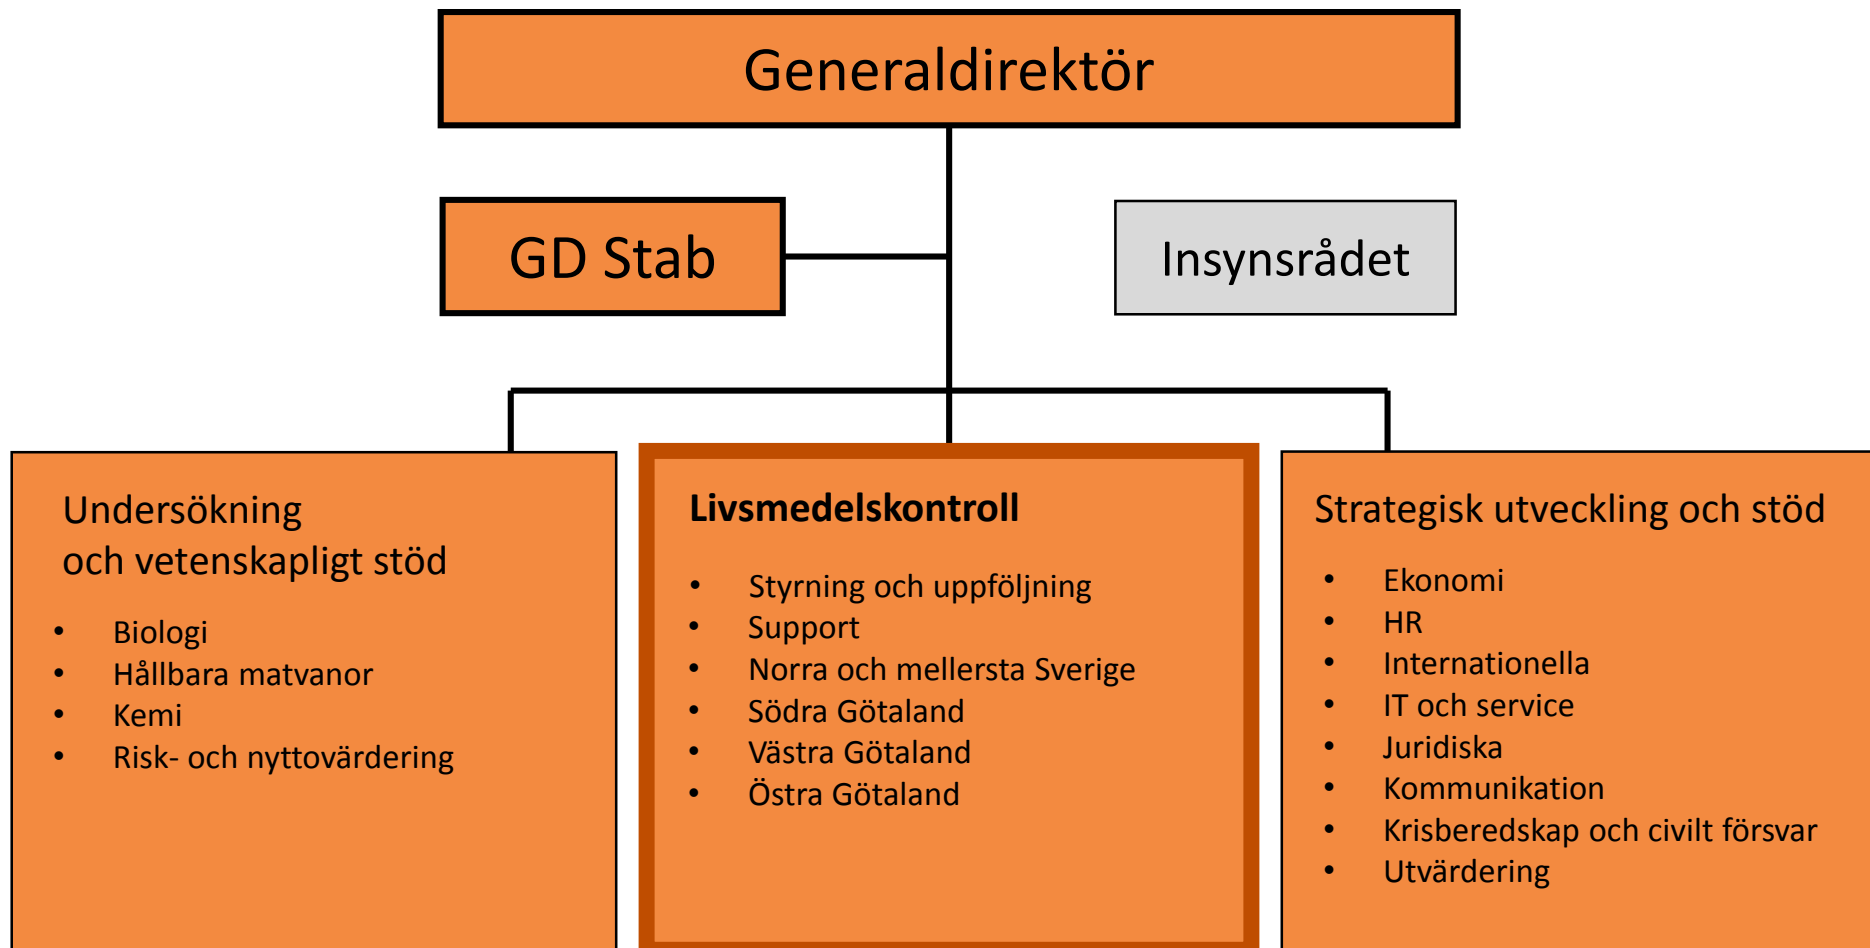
Generaldirektör

GD Stab

Insynsrådet

Undersökning och vetenskapligt stöd

- Biologi
- Hållbara matvanor
- Kemi
- Risk- och nyttovärdering

Livsmedelskontroll

- Styrning och uppföljning
- Support
- Norra och mellersta Sverige
- Södra Götaland
- Västra Götaland
- Östra Götaland

Strategisk utveckling och stöd

- Ekonomi
- HR
- Internationella
- IT och service
- Juridiska
- Kommunikation
- Krisberedskap och civilt försvar
- Utvärdering